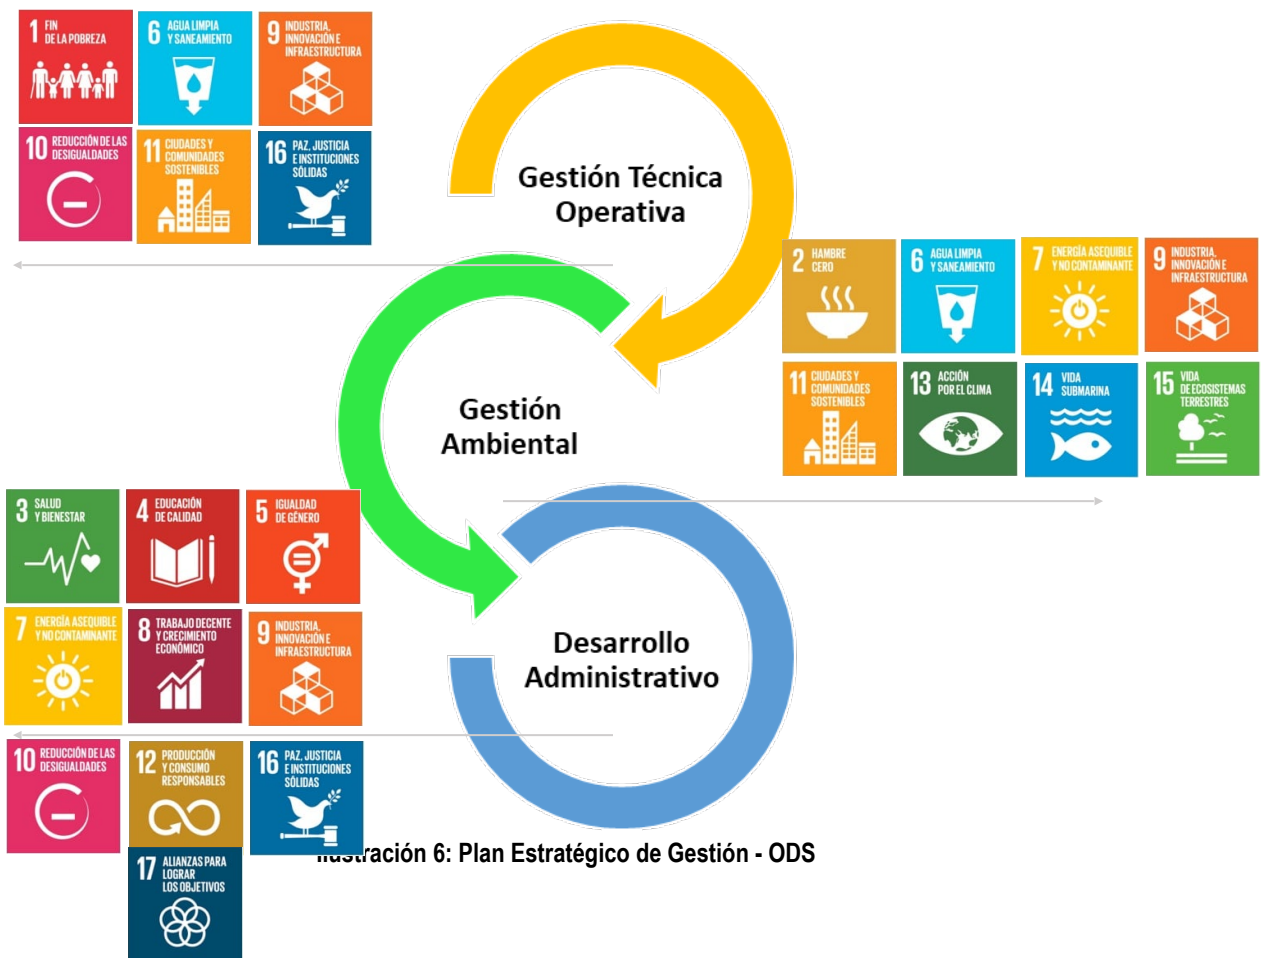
1 FIN DE LA POBREZA

6 AGUA LIMPIA Y SANEAMIENTO

9 INDUSTRIA, INNOVACIÓN E INFRAESTRUCTURA

10 REDUCCIÓN DE LAS DESIGUALDADES

11 CIUDADES Y COMUNIDADES SOSTENIBLES

16 PAZ, JUSTICIA E INSTITUCIONES SÓLIDAS

Gestión Técnica Operativa

2 HAMBRE CERO

6 AGUA LIMPIA Y SANEAMIENTO

7 ENERGÍA ASEQUIBLE Y NO CONTAMINANTE

9 INDUSTRIA, INNOVACIÓN E INFRAESTRUCTURA

11 CIUDADES Y COMUNIDADES SOSTENIBLES

13 ACCIÓN POR EL CLIMA

14 VIDA SUBMARINA

15 VIDA DE ECOSISTEMAS TERRESTRES

Gestión Ambiental

3 SALUD Y BIENESTAR

4 EDUCACIÓN DE CALIDAD

5 IGUALDAD DE GÉNERO

7 ENERGÍA ASEQUIBLE Y NO CONTAMINANTE

8 TRABAJO DECENTE Y CRECIMIENTO ECONÓMICO

9 INDUSTRIA, INNOVACIÓN E INFRAESTRUCTURA

10 REDUCCIÓN DE LAS DESIGUALDADES

12 PRODUCCIÓN Y CONSUMO RESPONSABLES

16 PAZ, JUSTICIA E INSTITUCIONES SÓLIDAS

17 ALIANZAS PARA LOGRAR LOS OBJETIVOS

Desarrollo Administrativo

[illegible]tración 6: Plan Estratégico de Gestión - ODS